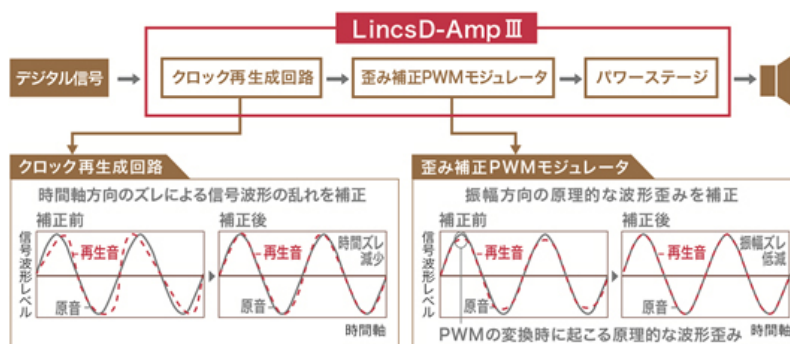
LincsD-AmpⅢ

デジタル信号

クロック再生成回路

歪み補正PWMモジュレータ

パワーステージ

クロック再生成回路

時間軸方向のズレによる信号波形の乱れを補正

補正前

補正後

信号波形レベル

再生音

原音

再生音

時間ズレ減少

原音

時間軸

歪み補正PWMモジュレータ

振幅方向の原理的な波形歪みを補正

補正前

補正後

信号波形レベル

再生音

原音

再生音

振幅ズレ低減

原音

PWMの変換時に起こる原理的な波形歪み

時間軸